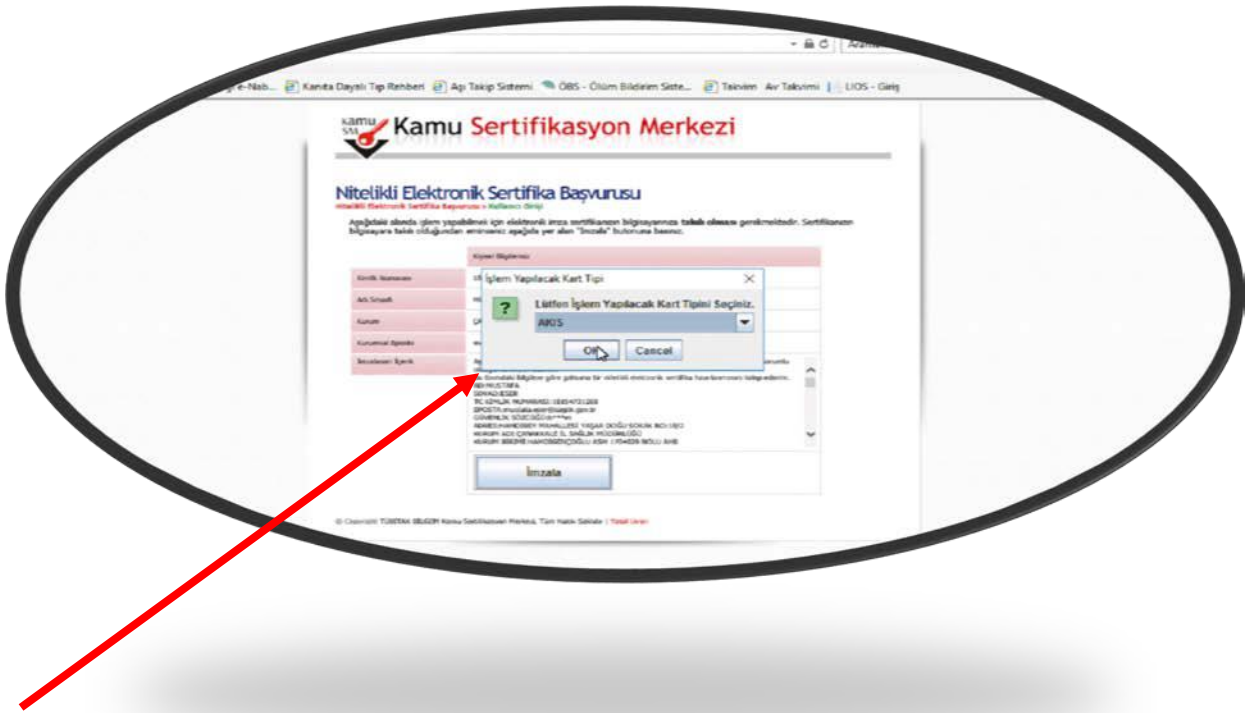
Arama

gre-Nab... Kanıta Dayalı Tıp Rehberi Aşı Takip Sistemi ÖBS - Ölüm Bildirim Siste... Takvim Av Takvimi LIOS - Giriş

KAMU SM Kamu Sertifikasyon Merkezi

Nitelikli Elektronik Sertifika Başvurusu

Nitelikli Elektronik Sertifika Başvurusu > Kullanıcı Girişi

Aşağıdaki alanda işlem yapabilmek için elektronik imza sertifikanızın bilgisayarınıza takılı olması gerekmektedir. Sertifikanızın bilgisayara takılı olduğundan eminseniz aşağıda yer alan "İmzala" butonuna basınız.

Kişisel Bilgileriniz

Kimlik Numarası

Adı Soyadı

Kurum

Kurumsal Eposta

İmzalanan İçerik

İşlem Yapılacak Kart Tipi

Lütfen İşlem Yapılacak Kart Tipini Seçiniz.

AKIS

OK Cancel

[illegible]

İmzala

© Copyright TÜBİTAK BİLGEM Kamu Sertifikasyon Merkezi. Tüm Hakkı Saklıdır | Yasal Uyarı